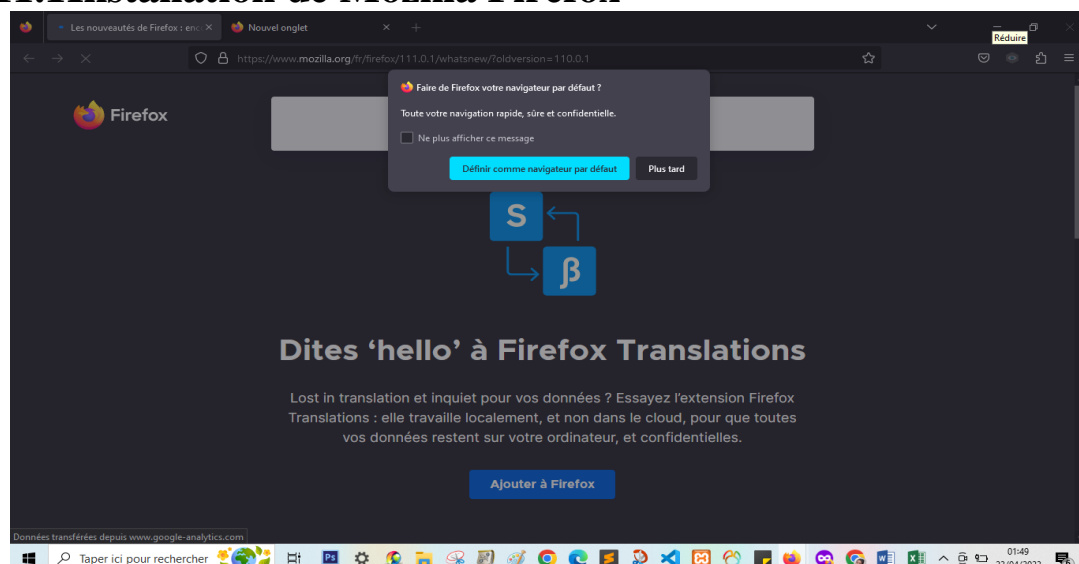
Les nouveautés de Firefox : enc

Nouvel onglet

Réduire

https://www.mozilla.org/fr/firefox/111.0.1/whatsnew/?oldversion=110.0.1

Firefox

Faire de Firefox votre navigateur par défaut ?

Toute votre navigation rapide, sûre et confidentielle.

Ne plus afficher ce message

Définir comme navigateur par défaut

Plus tard

S

β

Dites 'hello' à Firefox Translations

Lost in translation et inquiet pour vos données ? Essayez l'extension Firefox Translations : elle travaille localement, et non dans le cloud, pour que toutes vos données restent sur votre ordinateur, et confidentielles.

Ajouter à Firefox

Données transférées depuis www.google-analytics.com

Taper ici pour rechercher

01:49